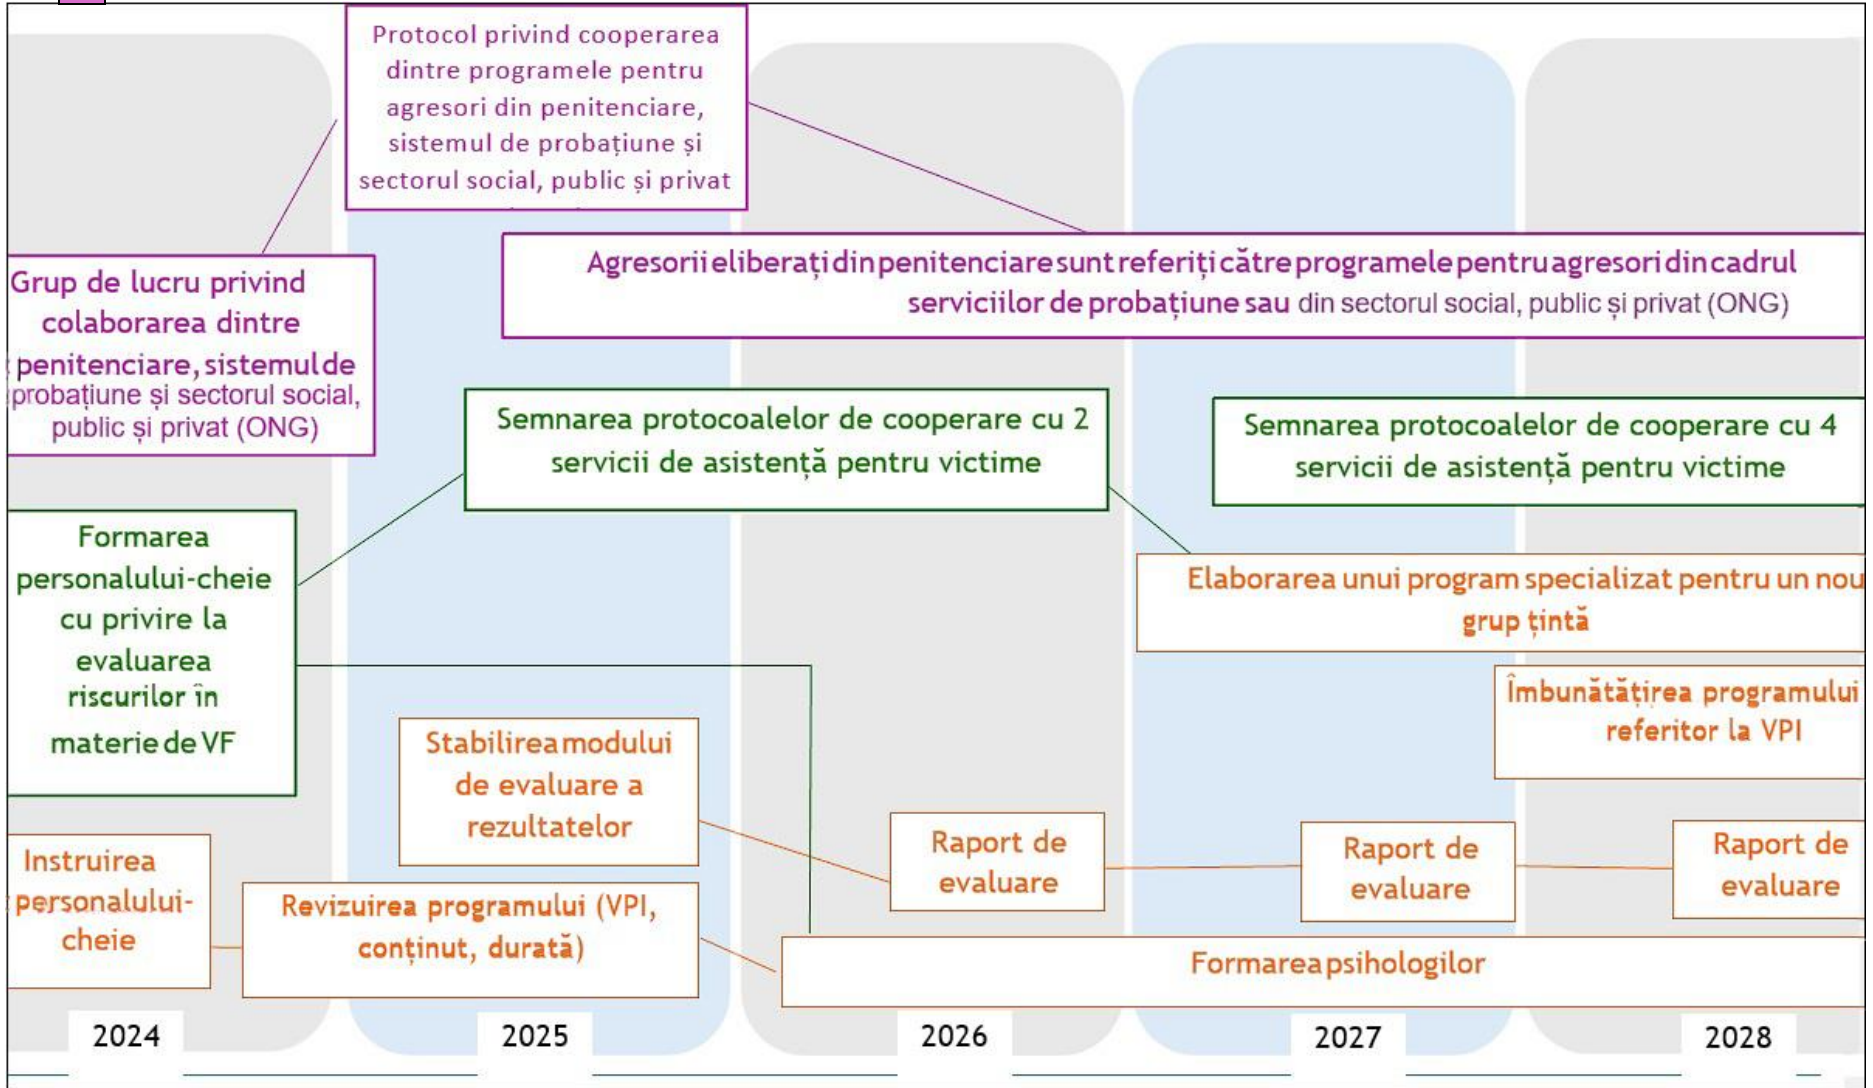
Protocol privind cooperarea dintre programele pentru agresori din penitenciare, sistemul de probațiune și sectorul social, public și privat

Grup de lucru privind colaborarea dintre penitenciare, sistemul de probațiune și sectorul social, public și privat (ONG)

Agresorii eliberați din penitenciare sunt referiți către programele pentru agresori din cadrul serviciilor de probațiune sau din sectorul social, public și privat (ONG)

Semnarea protocoalelor de cooperare cu 2 servicii de asistență pentru victime

Semnarea protocoalelor de cooperare cu 4 servicii de asistență pentru victime

Formarea personalului-cheie cu privire la evaluarea riscurilor în materie de VF

Elaborarea unui program specializat pentru un nou grup țintă

Îmbunătățirea programului referitor la VPI

Stabilirea modului de evaluare a rezultatelor

Raport de evaluare

Raport de evaluare

Raport de evaluare

Instruirea personalului-cheie

Revizuirea programului (VPI, conținut, durată)

Formarea psihologilor

2024

2025

2026

2027

2028